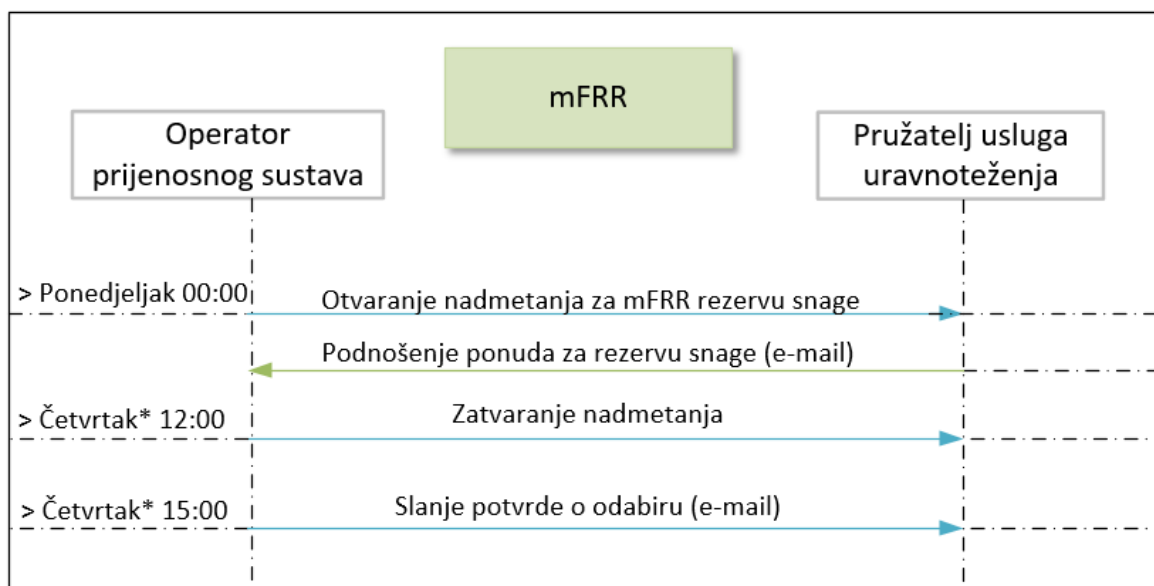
mFRR

Operator prijenosnog sustava

Pružatelj usluga uravnoteženja

> Ponedjeljak 00:00

Otvaranje nadmetanja za mFRR rezervu snage

Podnošenje ponuda za rezervu snage (e-mail)

> Četvrtak* 12:00

Zatvaranje nadmetanja

> Četvrtak* 15:00

Slanje potvrde o odabiru (e-mail)